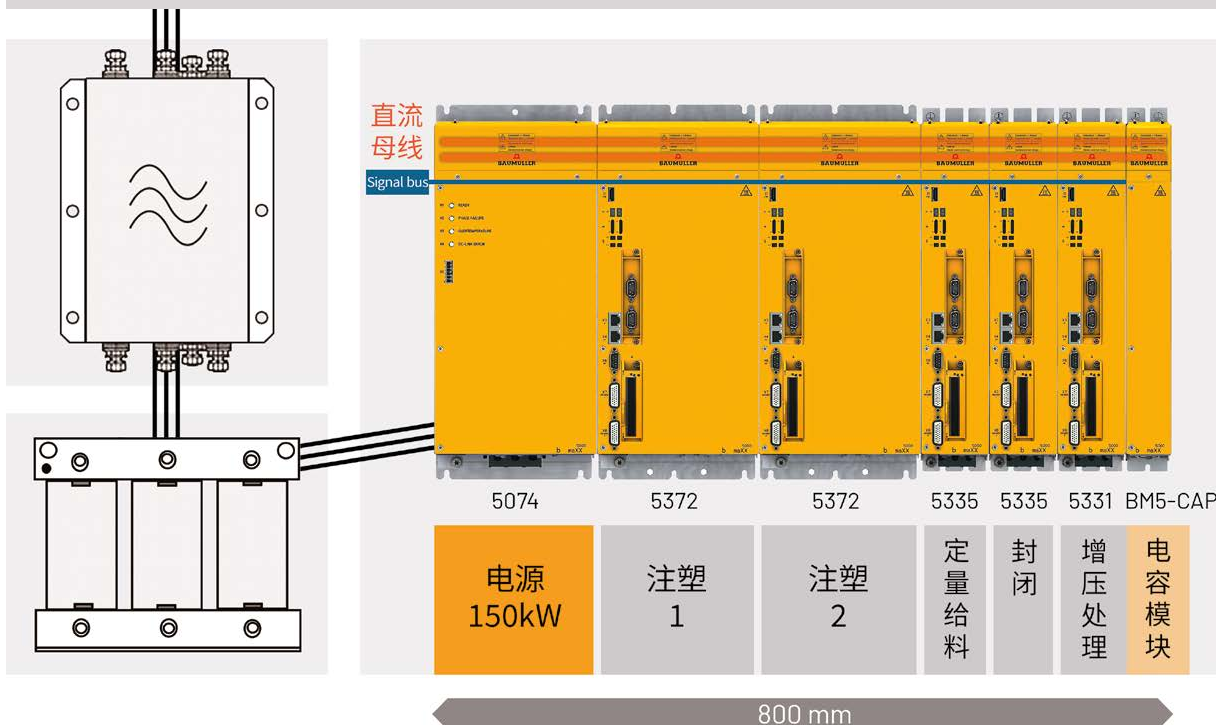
直流母线

Signal bus

BAUMÜLLER

READY
PHASE FAILURE
OVERTEMPERATURE
DC-LINK ERROR

b maXX

5074 5372 5372 5335 5335 5331 BM5-CAP

| 电源 150kW | 注塑 1 | 注塑 2 | 定量给料 | 封闭 | 增压处理 | 电容模块 |
|---|---|---|---|---|---|---|

800 mm